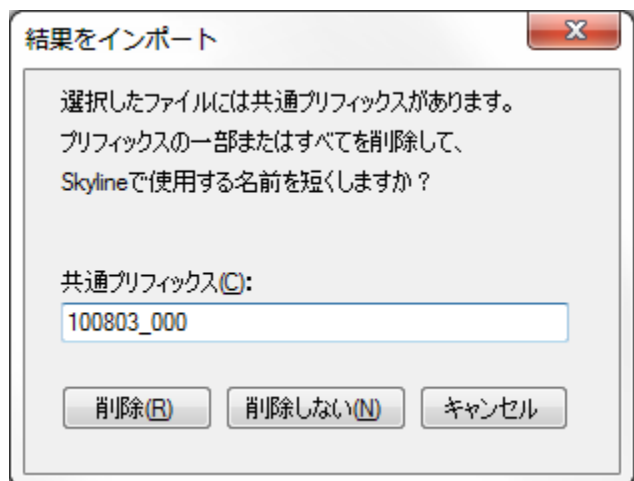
結果をインポート

x

選択したファイルには共通プリフィックスがあります。
プリフィックスの一部またはすべてを削除して、
Skylineで使用する名前を短くしますか？

共通プリフィックス(C):
100803_000

削除(R)
削除しない(N)
キャンセル